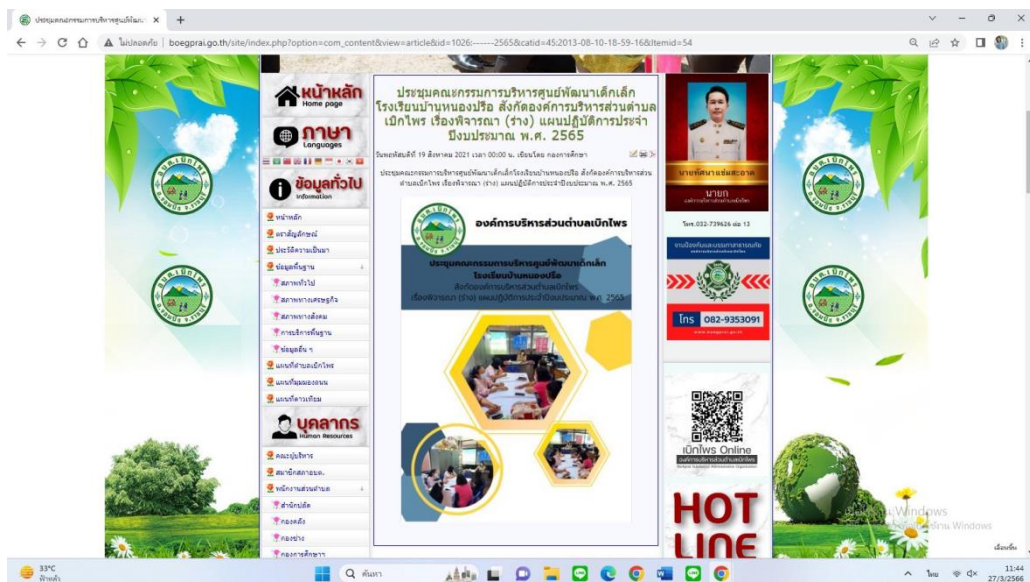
ประชุมคณะกรรมการบริหารศูนย์พัฒน ×  +

ไม่ปลอดภัย | boegprai.go.th/site/index.php?option=com_content&view=article&id=1026:------2565&catid=45:2013-08-10-18-59-16&Itemid=54

หน้าหลัก
Home page

ภาษา
Languages

ข้อมูลทั่วไป
Information

หน้าหลัก
ตราสัญลักษณ์
ประวัติความเป็นมา
ข้อมูลพื้นฐาน
สภาพทั่วไป
สภาพทางเศรษฐกิจ
สภาพทางสังคม
การบริการพื้นฐาน
ข้อมูลอื่น ๆ
แผนที่ตำบลเบิกไพร
แผนที่ชุมชนของหมู่
แผนที่ดาวเทียม

บุคลากร
Human Resources

คณะผู้บริหาร
สมาชิกสภาอบต.
พนักงานส่วนตำบล
สำนักปลัด
กองคลัง
กองช่าง
กองการศึกษา

ประชุมคณะกรรมการบริหารศูนย์พัฒนาเด็กเล็กโรงเรียนบ้านหนองปรือ สังกัดองค์การบริหารส่วนตำบลเบิกไพร เรื่องพิจารณา (ร่าง) แผนปฏิบัติการประจำปีงบประมาณ พ.ศ. 2565

วันพฤหัสบดีที่ 19 สิงหาคม 2021 เวลา 00:00 น. เขียนโดย กองการศึกษา

ประชุมคณะกรรมการบริหารศูนย์พัฒนาเด็กเล็กโรงเรียนบ้านหนองปรือ สังกัดองค์การบริหารส่วนตำบลเบิกไพร เรื่องพิจารณา (ร่าง) แผนปฏิบัติการประจำปีงบประมาณ พ.ศ. 2565

องค์การบริหารส่วนตำบลเบิกไพร

ประชุมคณะกรรมการบริหารศูนย์พัฒนาเด็กเล็กโรงเรียนบ้านหนองปรือ
สังกัดองค์การบริหารส่วนตำบลเบิกไพร
เรื่องพิจารณา (ร่าง) แผนปฏิบัติการประจำปีงบประมาณ พ.ศ. 2565

นายทัศนา แย้มสะอาด
นายก
องค์การบริหารส่วนตำบลเบิกไพร

โทร.032-739626 ต่อ 13

โทร 082-9353091
www.boegprai.go.th

เบิกไพร Online

HOT LINE

Activate Windows

33°C
ค้นหา
11:44
27/3/2566